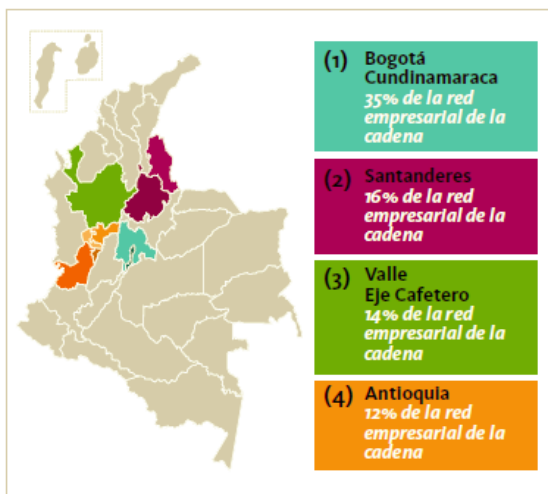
(1) Bogotá Cundinamaraca
35% de la red empresarial de la cadena

(2) Santanderes
16% de la red empresarial de la cadena

(3) Valle Eje Cafetero
14% de la red empresarial de la cadena

(4) Antioquia
12% de la red empresarial de la cadena